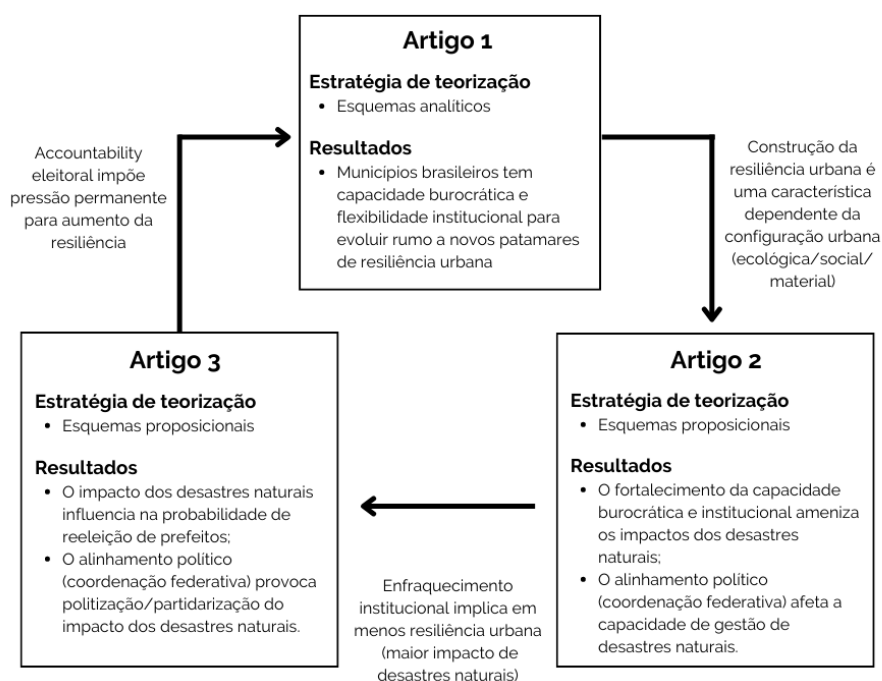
Artigo 1

Estratégia de teorização
• Esquemas analíticos

Resultados
• Municipios brasileiros tem capacidade burocrática e flexibilidade institucional para evoluir rumo a novos patamares de resiliência urbana

Construção da resiliência urbana é uma caracteristica dependente da configuração urbana (ecológica/social/material)

Artigo 2

Estratégia de teorização
• Esquemas proposicionais

Resultados
• O fortalecimento da capacidade burocrática e institucional ameniza os impactos dos desastres naturais;
• O alinhamento político (coordenação federativa) afeta a capacidade de gestão de desastres naturais.

Enfraquecimento institucional implica em menos resiliência urbana (maior impacto de desastres naturais)

Artigo 3

Estratégia de teorização
• Esquemas proposicionais

Resultados
• O impacto dos desastres naturais influencia na probabilidade de reeleição de prefeitos;
• O alinhamento político (coordenação federativa) provoca politização/partidarização do impacto dos desastres naturais.

Accountability eleitoral impõe pressão permanente para aumento da resiliência